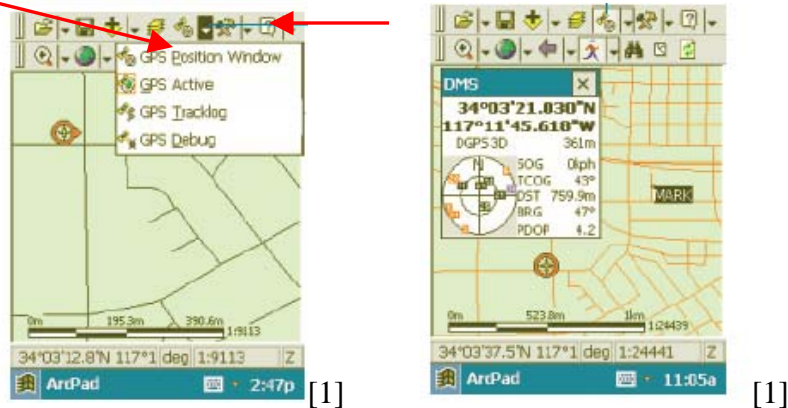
GPS Position Window
GPS Active
GPS Tracklog
GPS Debug

0m 195.3m 390.6m 1:9113

34°03'12.8"N 117°1 deg 1:9113 Z

ArcPad 2:47p [1]

DMS

34°03'21.030"N
117°11'45.610"W
DGPS3D 361m
SOG 0kph
TCOG 43°
DST 759.9m
BRG 47°
PDOP 4.2

N

MARK

0m 523.8m 1km 1:24439

34°03'37.5"N 117°1 deg 1:24441 Z

ArcPad 11:05a [1]